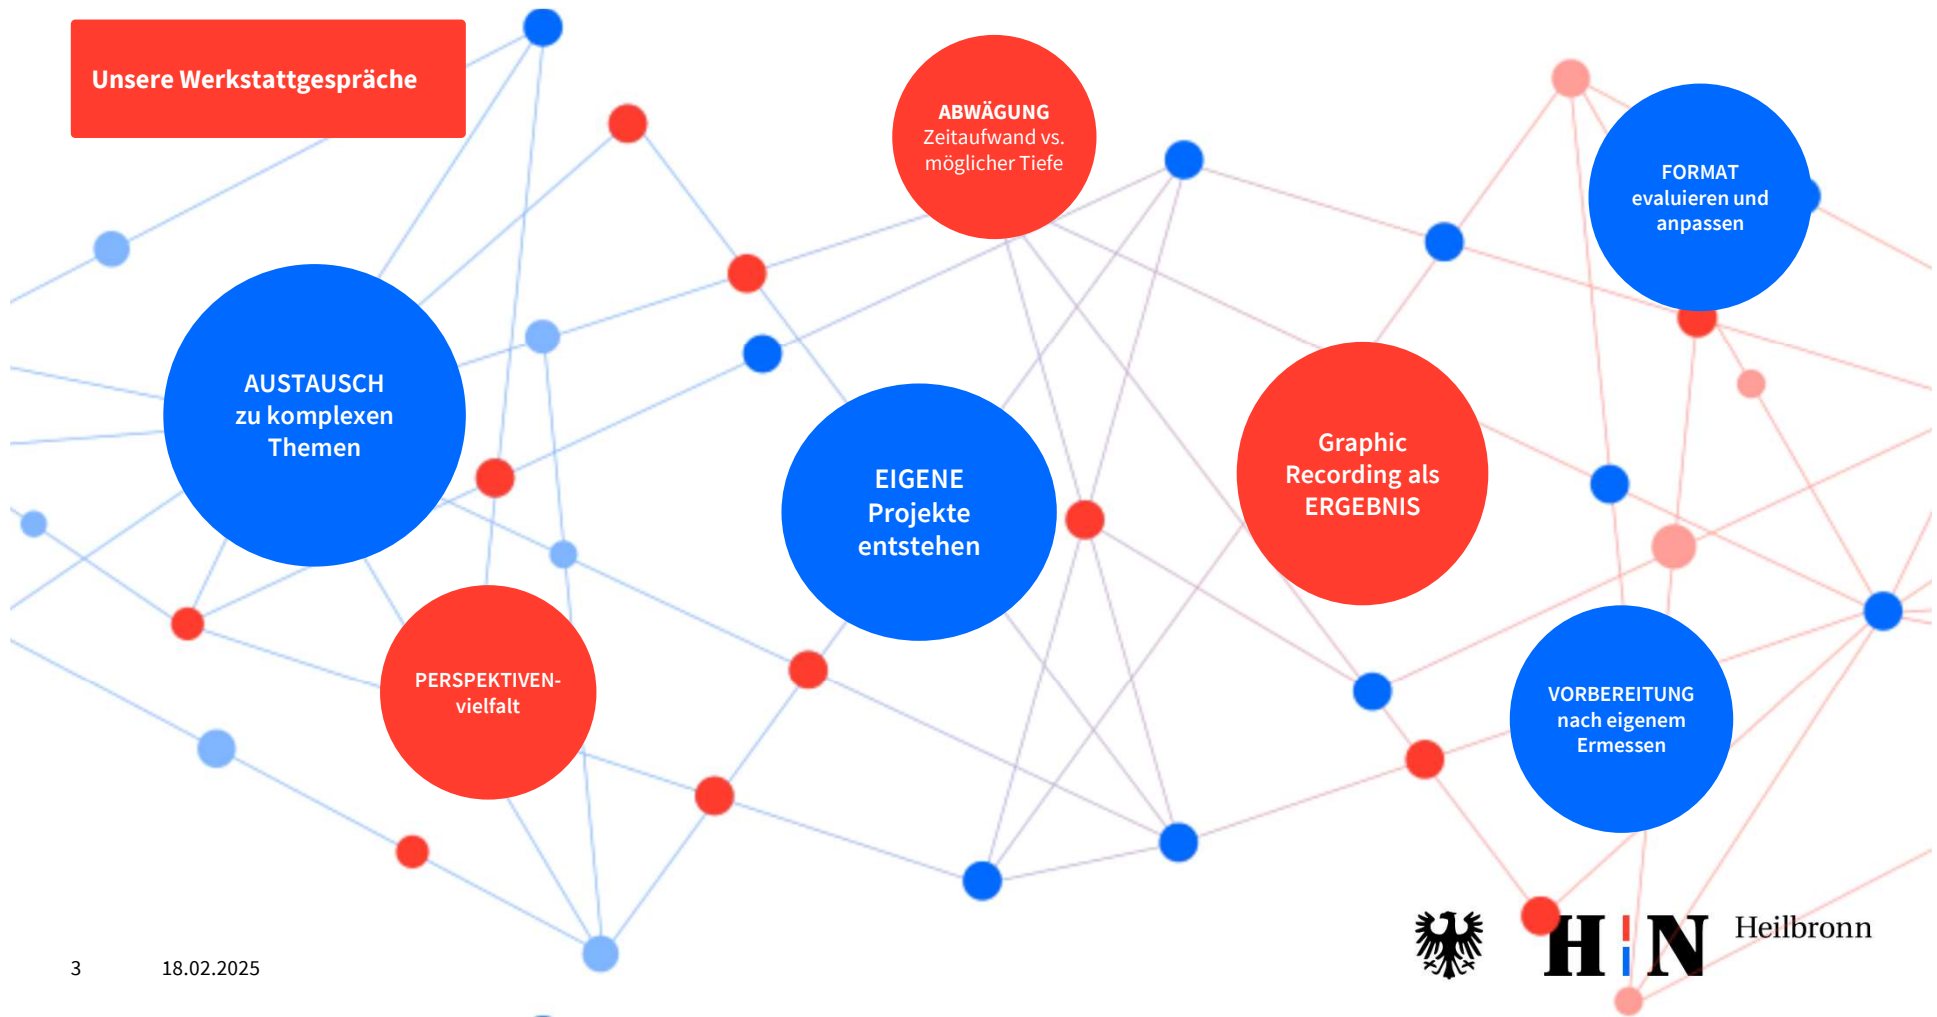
Unsere Werkstattgespräche

ABWÄGUNG
Zeitaufwand vs. möglicher Tiefe

FORMAT
evaluieren und anpassen

AUSTAUSCH
zu komplexen Themen

EIGENE
Projekte entstehen

Graphic Recording als ERGEBNIS

PERSPEKTIVEN-vielfalt

VORBEREITUNG
nach eigenem Ermessen

3 18.02.2025

HIN Heilbronn